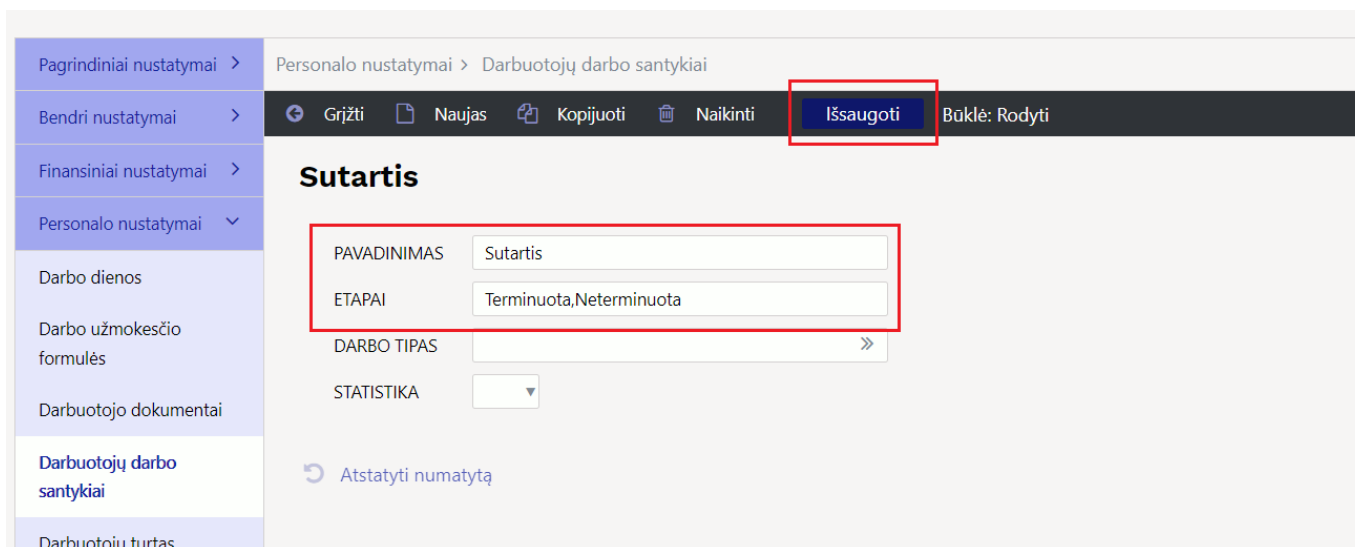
Pagrindiniai nustatymai >
Bendri nustatymai >
Finansiniai nustatymai >
Personalo nustatymai
Darbo dienos
Darbo užmokesčio formulės
Darbuotojo dokumentai
Darbuotojų darbo santykiai
Darbuotojų turtas

Personalo nustatymai > Darbuotojų darbo santykiai

Grįžti Naujas Kopijuoti Naikinti Išsaugoti Būklė: Rodyti

Sutartis

PAVADINIMAS Sutartis
ETAPAI Terminuota,Neterminuota
DARBO TIPAS
STATISTIKA

Atstatyti numatytą